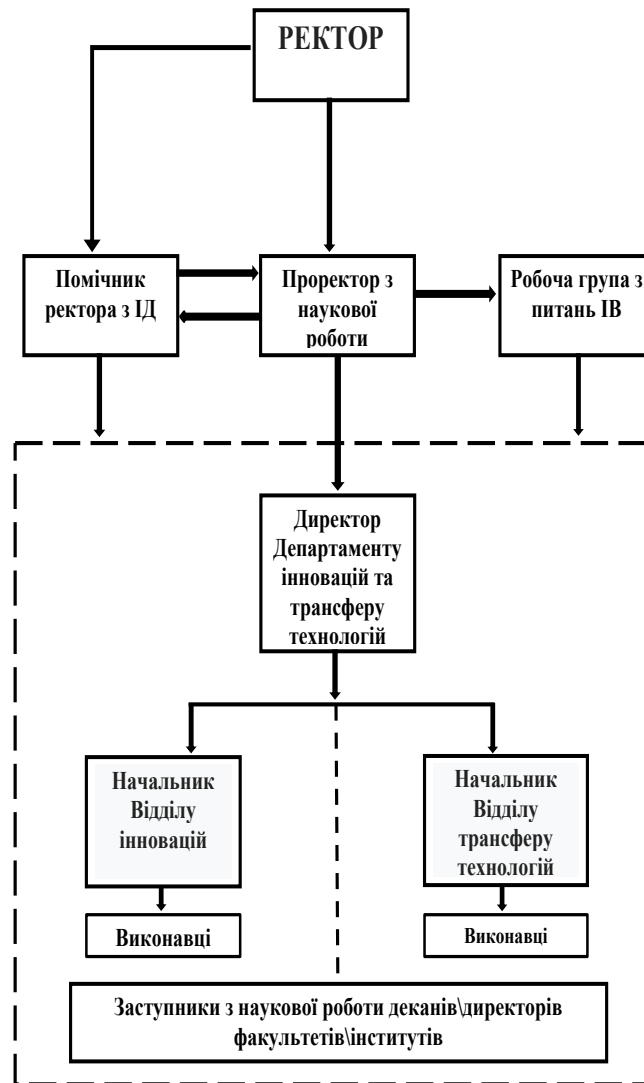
РЕКТОР

Помічник ректора з ІД

Проректор з наукової роботи

Робоча група з питань ІВ

Директор Департаменту інновацій та трансферу технологій

Начальник Відділу інновацій

Начальник Відділу трансферу технологій

Виконавці

Виконавці

Заступники з наукової роботи деканів\директорів факультетів\інститутів